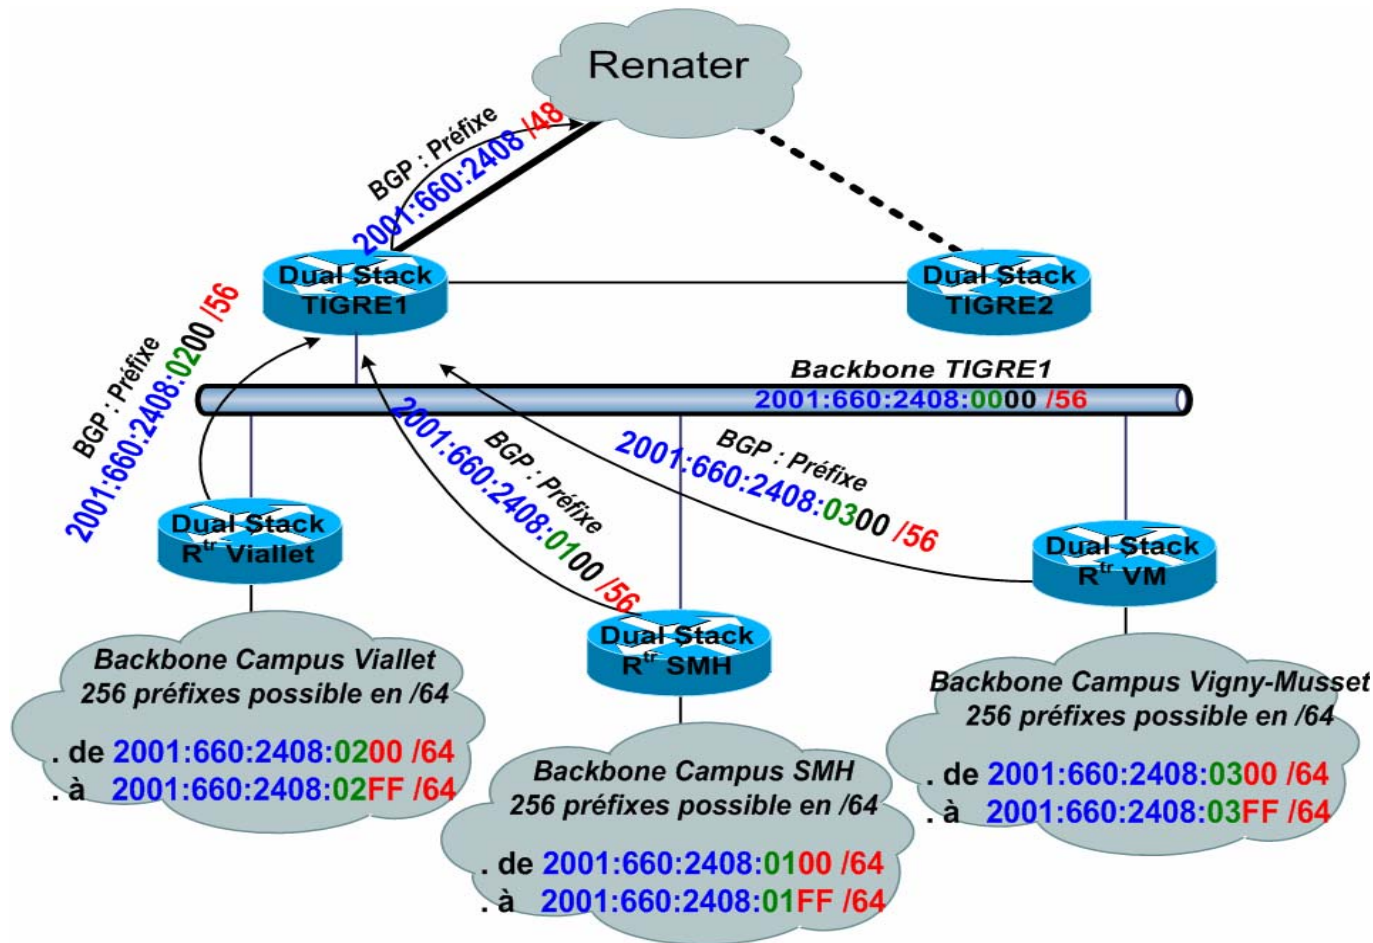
Renater

BGP : Préfixe
2001:660:2408 /48

Dual Stack
TIGRE1

Dual Stack
TIGRE2

BGP : Préfixe
2001:660:2408:0200 /56

Backbone TIGRE1
2001:660:2408:0000 /56

BGP : Préfixe
2001:660:2408:0100 /56

BGP : Préfixe
2001:660:2408:0300 /56

Dual Stack
R$^{tr}$ Viallet

Dual Stack
R$^{tr}$ VM

Dual Stack
R$^{tr}$ SMH

Backbone Campus Viallet
256 préfixes possible en /64
. de 2001:660:2408:0200 /64
. à 2001:660:2408:02FF /64

Backbone Campus SMH
256 préfixes possible en /64
. de 2001:660:2408:0100 /64
. à 2001:660:2408:01FF /64

Backbone Campus Vigny-Musset
256 préfixes possible en /64
. de 2001:660:2408:0300 /64
. à 2001:660:2408:03FF /64